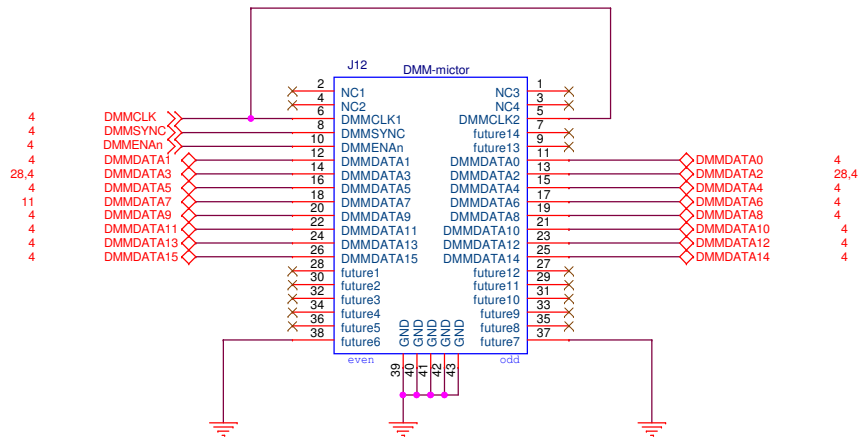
J12
DMM-mictor

4 DMMCLK
4 DMMSYNC
4 DMMENAn
4 DMMDATA1
28,4 DMMDATA3
4 DMMDATA5
11 DMMDATA7
4 DMMDATA9
4 DMMDATA11
4 DMMDATA13
4 DMMDATA15

2 NC1
4 NC2
8 DMMCLK1
10 DMMSYNC
12 DMMENAn
14 DMMDATA1
16 DMMDATA3
18 DMMDATA5
20 DMMDATA7
22 DMMDATA9
24 DMMDATA11
26 DMMDATA13
28 DMMDATA15
30 future1
32 future2
34 future3
36 future4
38 future5
future6

1 NC3
3 NC4
5 DMMCLK2
7 future14
9 future13
11 DMMDATA0
13 DMMDATA2
15 DMMDATA4
17 DMMDATA6
19 DMMDATA8
21 DMMDATA10
23 DMMDATA12
25 DMMDATA14
27 future12
29 future11
31 future10
33 future9
35 future8
37 future7

GND GND GND GND GND
39 40 41 42 43
even
odd

DMMDATA0 4
DMMDATA2 28,4
DMMDATA4 4
DMMDATA6 4
DMMDATA8 4
DMMDATA10 4
DMMDATA12 4
DMMDATA14 4